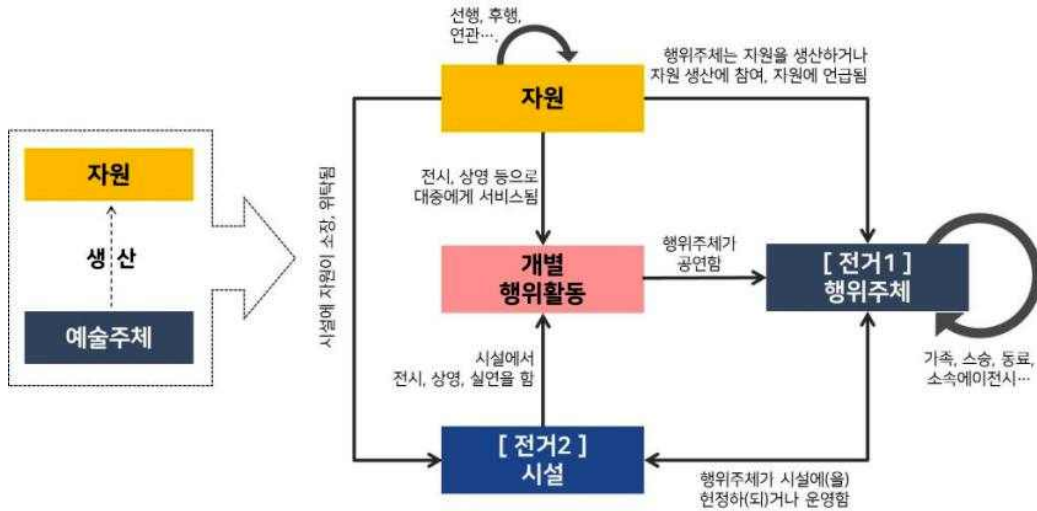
자원

생 산

예술주체

선행, 후행, 연관…

자원

행위주체는 자원을 생산하거나 자원 생산에 참여, 자원에 언급됨

시설에 자원이 소장, 위탁됨

전시, 상영 등으로 대중에게 서비스됨

개별 행위활동

행위주체가 공연함

[ 전거1 ] 행위주체

가족, 스승, 동료, 소속에이전시…

시설에서 전시, 상영, 실연을 함

[ 전거2 ] 시설

행위주체가 시설에(을) 헌정하(되)거나 운영함